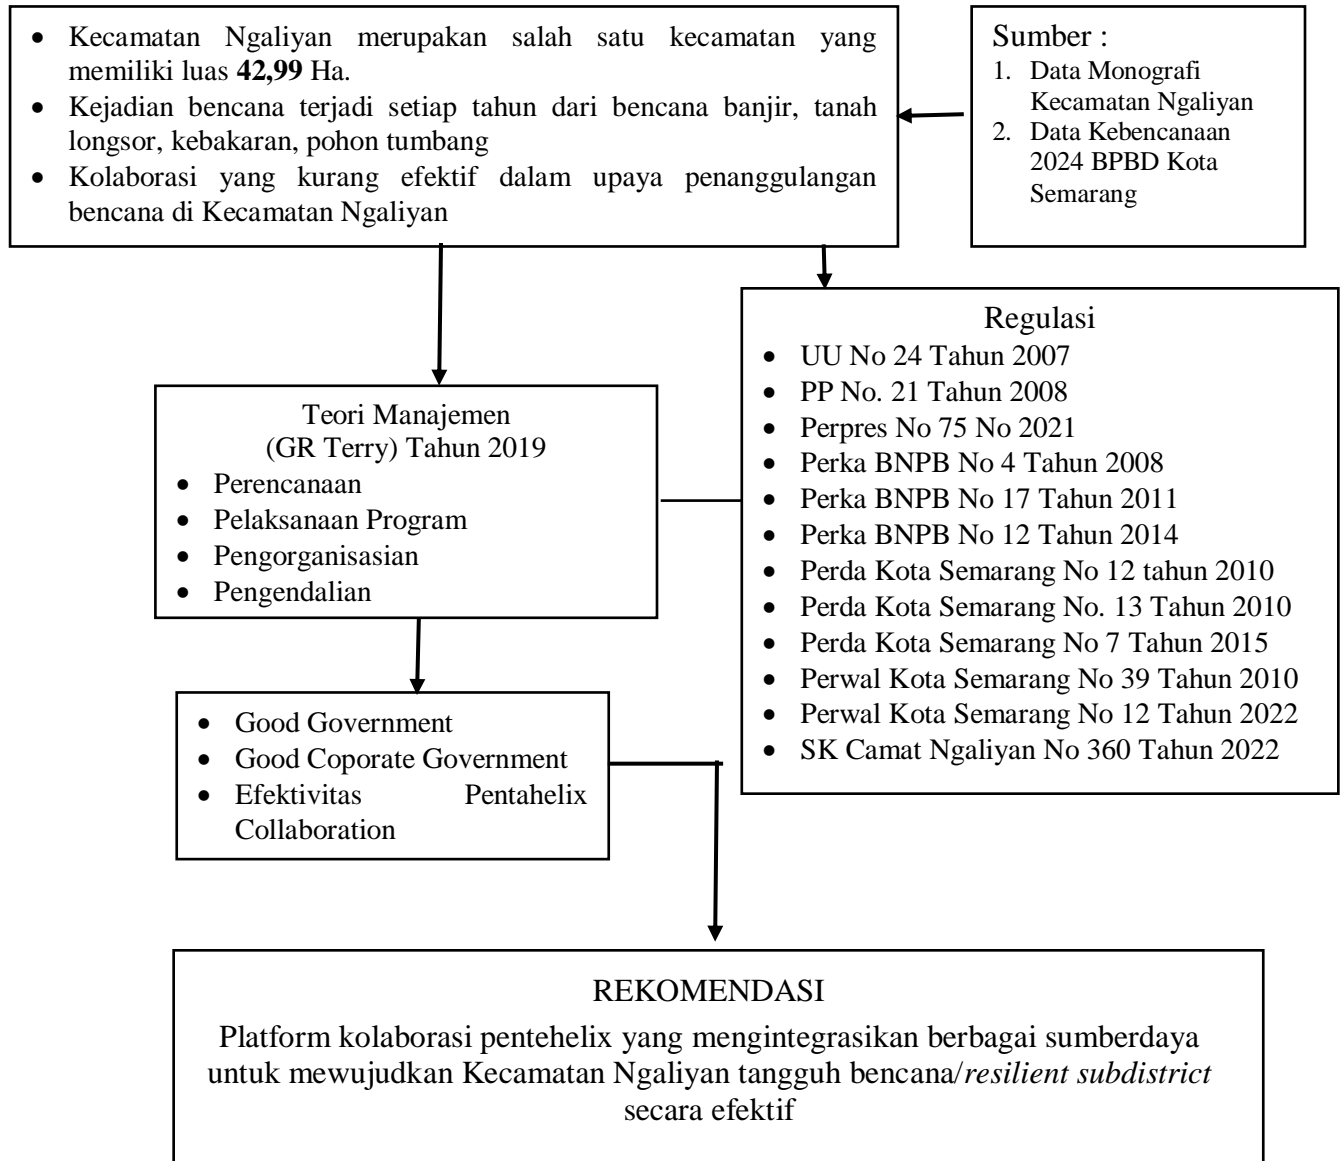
- Kecamatan Ngaliyan merupakan salah satu kecamatan yang memiliki luas **42,99** Ha.
- Kejadian bencana terjadi setiap tahun dari bencana banjir, tanah longsor, kebakaran, pohon tumbang
- Kolaborasi yang kurang efektif dalam upaya penanggulangan bencana di Kecamatan Ngaliyan

Sumber :
1. Data Monografi Kecamatan Ngaliyan
2. Data Kebencanaan 2024 BPBD Kota Semarang

Regulasi
- UU No 24 Tahun 2007
- PP No. 21 Tahun 2008
- Perpres No 75 No 2021
- Perka BNPB No 4 Tahun 2008
- Perka BNPB No 17 Tahun 2011
- Perka BNPB No 12 Tahun 2014
- Perda Kota Semarang No 12 tahun 2010
- Perda Kota Semarang No. 13 Tahun 2010
- Perda Kota Semarang No 7 Tahun 2015
- Perwal Kota Semarang No 39 Tahun 2010
- Perwal Kota Semarang No 12 Tahun 2022
- SK Camat Ngaliyan No 360 Tahun 2022

Teori Manajemen
(GR Terry) Tahun 2019
- Perencanaan
- Pelaksanaan Program
- Pengorganisasian
- Pengendalian

- Good Government
- Good Coporate Government
- Efektivitas Pentahelix Collaboration

REKOMENDASI
Platform kolaborasi pentehelix yang mengintegrasikan berbagai sumberdaya untuk mewujudkan Kecamatan Ngaliyan tangguh bencana/*resilient subdistrict* secara efektif